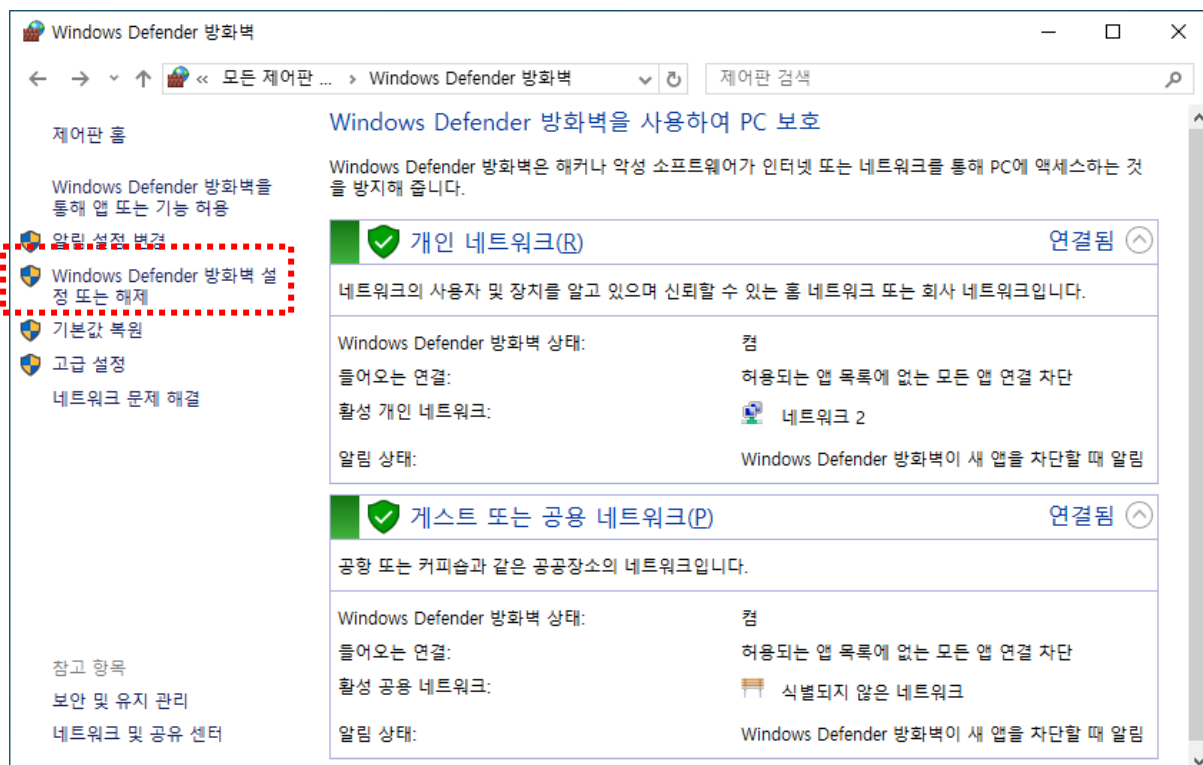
Windows Defender 방화벽

« 모든 제어판 ... › Windows Defender 방화벽

제어판 검색

제어판 홈

Windows Defender 방화벽을 통해 앱 또는 기능 허용

알림 설정 변경

Windows Defender 방화벽 설정 또는 해제

기본값 복원

고급 설정

네트워크 문제 해결

참고 항목

보안 및 유지 관리

네트워크 및 공유 센터

Windows Defender 방화벽을 사용하여 PC 보호

Windows Defender 방화벽은 해커나 악성 소프트웨어가 인터넷 또는 네트워크를 통해 PC에 액세스하는 것을 방지해 줍니다.

개인 네트워크(R)

연결됨

네트워크의 사용자 및 장치를 알고 있으며 신뢰할 수 있는 홈 네트워크 또는 회사 네트워크입니다.

| | |
|---|---|
| Windows Defender 방화벽 상태: | 켬 |
| 들어오는 연결: | 허용되는 앱 목록에 없는 모든 앱 연결 차단 |
| 활성 개인 네트워크: | 네트워크 2 |
| 알림 상태: | Windows Defender 방화벽이 새 앱을 차단할 때 알림 |

게스트 또는 공용 네트워크(P)

연결됨

공항 또는 커피숍과 같은 공공장소의 네트워크입니다.

| | |
|---|---|
| Windows Defender 방화벽 상태: | 켬 |
| 들어오는 연결: | 허용되는 앱 목록에 없는 모든 앱 연결 차단 |
| 활성 공용 네트워크: | 식별되지 않은 네트워크 |
| 알림 상태: | Windows Defender 방화벽이 새 앱을 차단할 때 알림 |